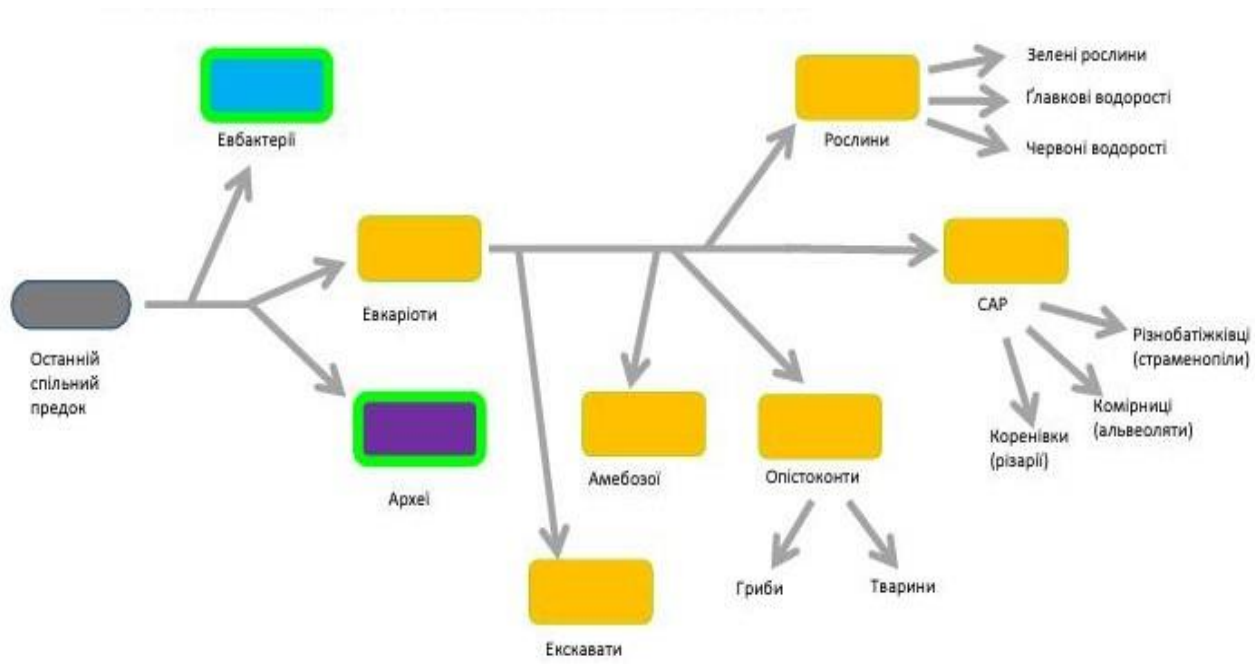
Евбактерії

Рослини

Зелені рослини

Ґлавкові водорості

Червоні водорості

Евкаріоти

САР

Останній спільний предок

Різнобатіжківці (страменопіли)

Комірниці (альвеоляти)

Коренівки (різарії)

Археї

Амебозої

Опістоконти

Гриби

Тварини

Екскавати